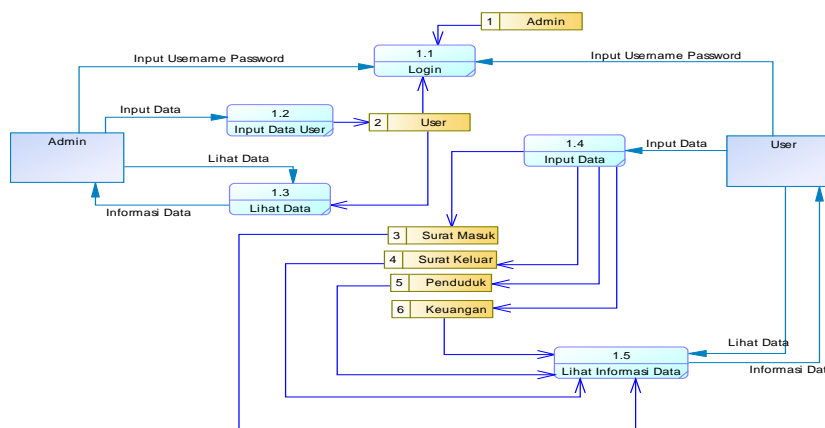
1 Admin

1.1
Login

Input Username Password

Input Username Password

Input Data

1.2
Input Data User

2 User

Admin

1.4
Input Data

Input Data

User

Lihat Data

1.3
Lihat Data

Informasi Data

3 Surat Masuk

4 Surat Keluar

5 Penduduk

6 Keuangan

Lihat Data

1.5
Lihat Informasi Data

Informasi Dat